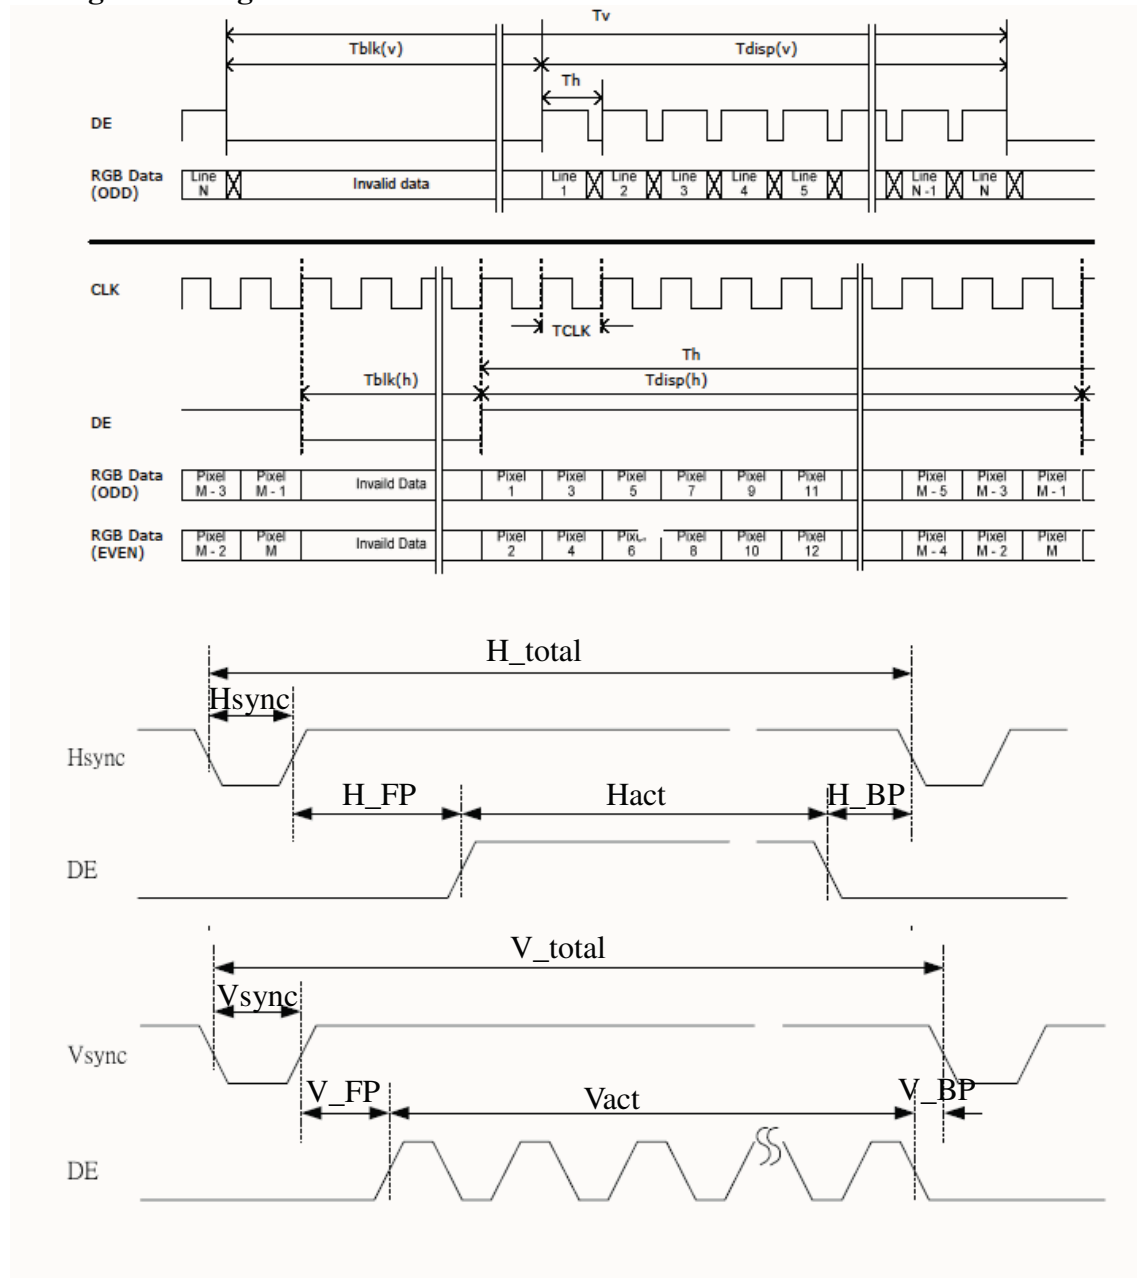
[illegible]

Tv

Tblk(v)

Tdisp(v)

Th

DE

RGB Data (ODD)

Line N

Invalid data

Line 1

Line 2

Line 3

Line 4

Line 5

Line N-1

Line N

CLK

TCLK

Th

Tblk(h)

Tdisp(h)

DE

RGB Data (ODD)

Pixel M - 3

Pixel M - 1

Invalid Data

Pixel 1

Pixel 3

Pixel 5

Pixel 7

Pixel 9

Pixel 11

Pixel M - 5

Pixel M - 3

Pixel M - 1

RGB Data (EVEN)

Pixel M - 2

Pixel M

Invalid Data

Pixel 2

Pixel 4

Pixel 6

Pixel 8

Pixel 10

Pixel 12

Pixel M - 4

Pixel M - 2

Pixel M

H_total

Hsync

Hsync

H_FP

Hact

H_BP

DE

V_total

Vsync

Vsync

V_FP

Vact

V_BP

DE